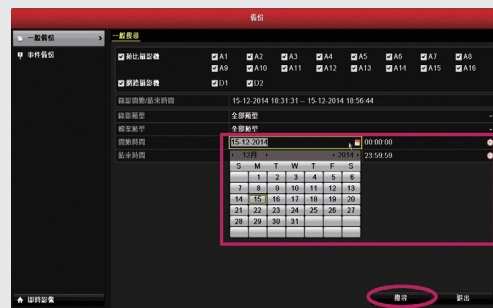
備份

一般備份 >
事件備份

一般搜尋

類比攝影機 A1 A2 A3 A4 A5 A6 A7 A8
A9 A10 A11 A12 A13 A14 A15 A16
網路攝影機 D1 D2

錄影開始/結束時間 15-12-2014 18:31:31 -- 15-12-2014 18:56:44
錄影類型 全部類型
檔案類型 全部類型
開始時間 15-12-2014 00:00:00
結束時間 12月 2014 23:59:59

| S | M | T | W | T | F | S |
|---|---|---|---|---|---|---|
| 30 | 1 | 2 | 3 | 4 | 5 | 6 |
| 7 | 8 | 9 | 10 | 11 | 12 | 13 |
| 14 | 15 | 16 | 17 | 18 | 19 | 20 |
| 21 | 22 | 23 | 24 | 25 | 26 | 27 |
| 28 | 29 | 30 | 31 | | | |

即時影像
搜尋 退出